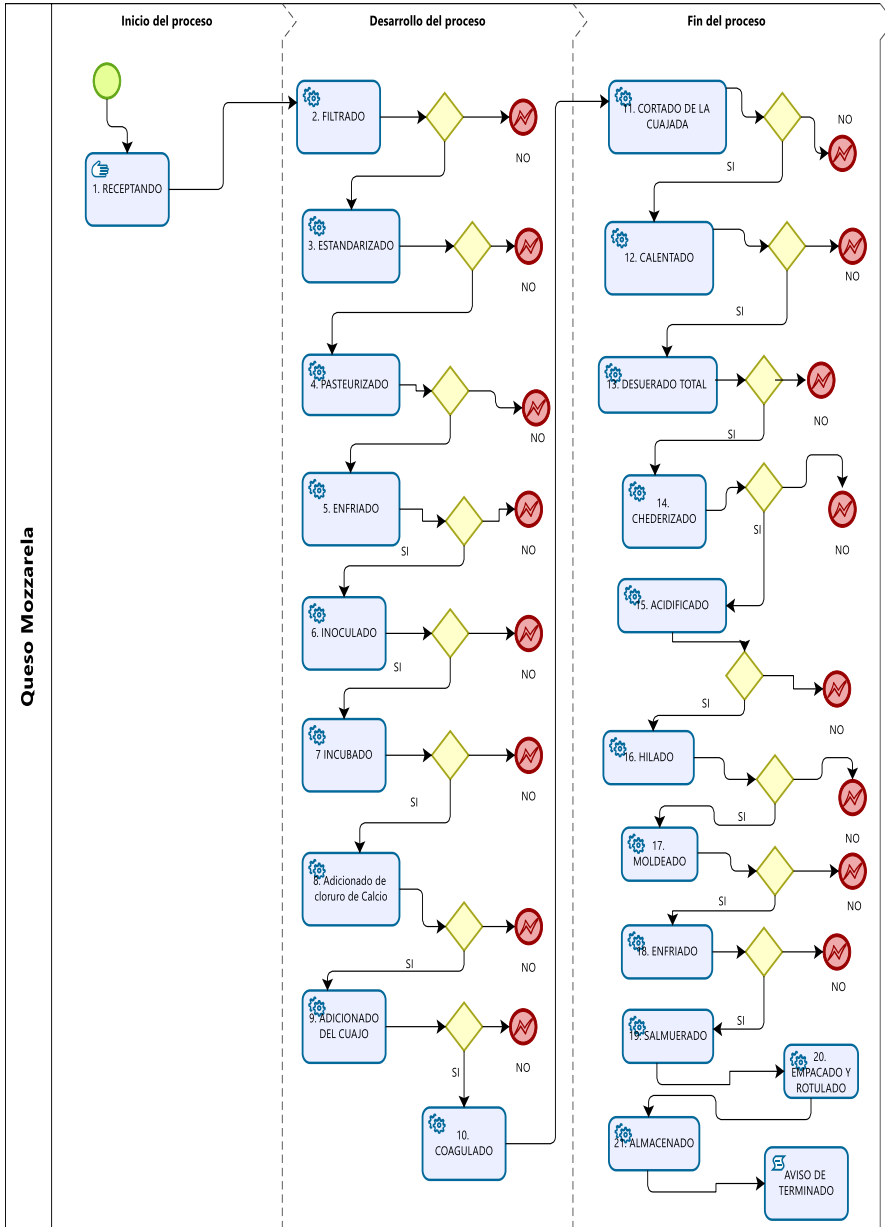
Queso Mozzarela

Inicio del proceso

Desarrollo del proceso

Fin del proceso

1. RECEPTANDO

2. FILTRADO

NO

3. ESTANDARIZADO

NO

4. PASTEURIZADO

NO

5. ENFRIADO

SI

NO

6. INOCULADO

SI

NO

7 INCUBADO

SI

NO

8. Adicionado de cloruro de Calcio

SI

NO

9. ADICIONADO DEL CUAJO

SI

NO

10. COAGULADO

11. CORTADO DE LA CUAJADA

NO

SI

12. CALENTADO

NO

SI

13. DESUERADO TOTAL

NO

SI

14. CHEDERIZADO

SI

NO

15. ACIDIFICADO

NO

SI

16. HILADO

SI

NO

17. MOLDEADO

NO

SI

18. ENFRIADO

NO

SI

19. SALMUERADO

20. EMPACADO Y ROTULADO

21. ALMACENADO

AVISO DE TERMINADO